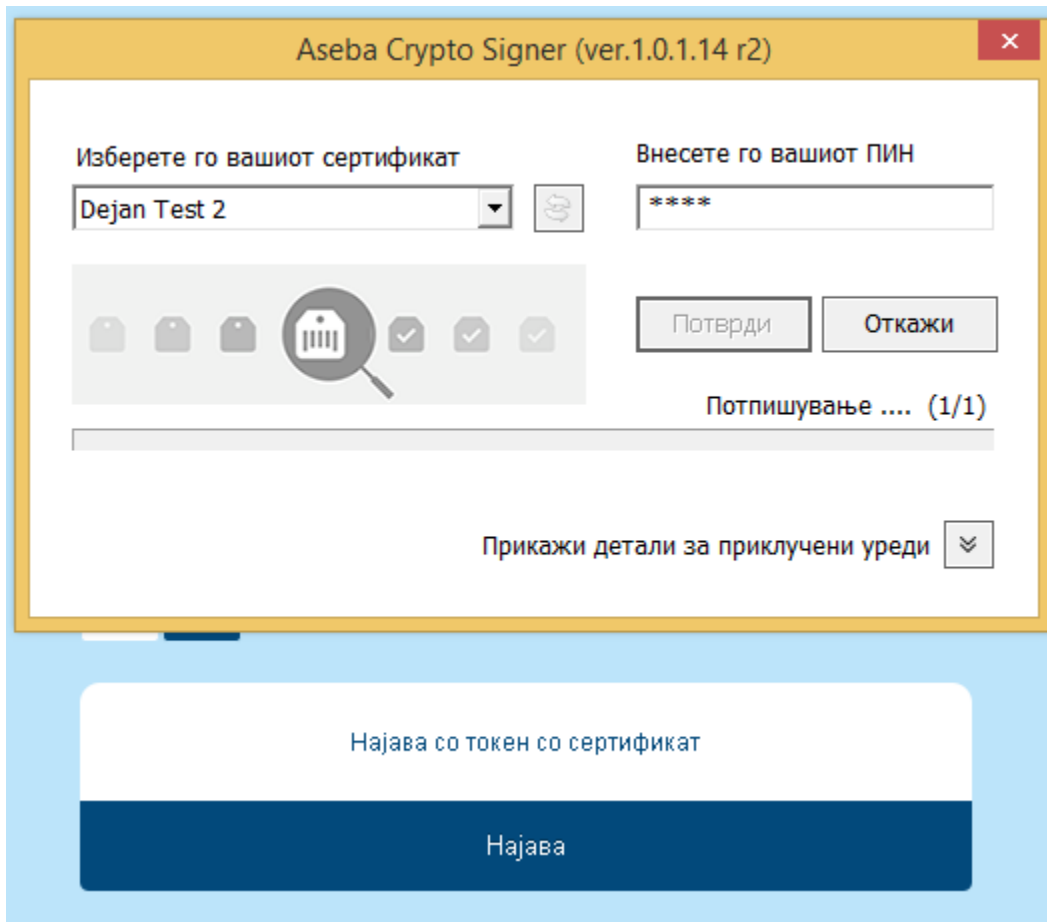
Aseba Crypto Signer (ver.1.0.1.14 r2)

Изберете го вашиот сертификат

Dejan Test 2

Внесете го вашиот ПИН

****

Потврди

Откажи

Потпишување .... (1/1)

Прикажи детали за приклучени уреди

Најава со токен со сертификат

Најава